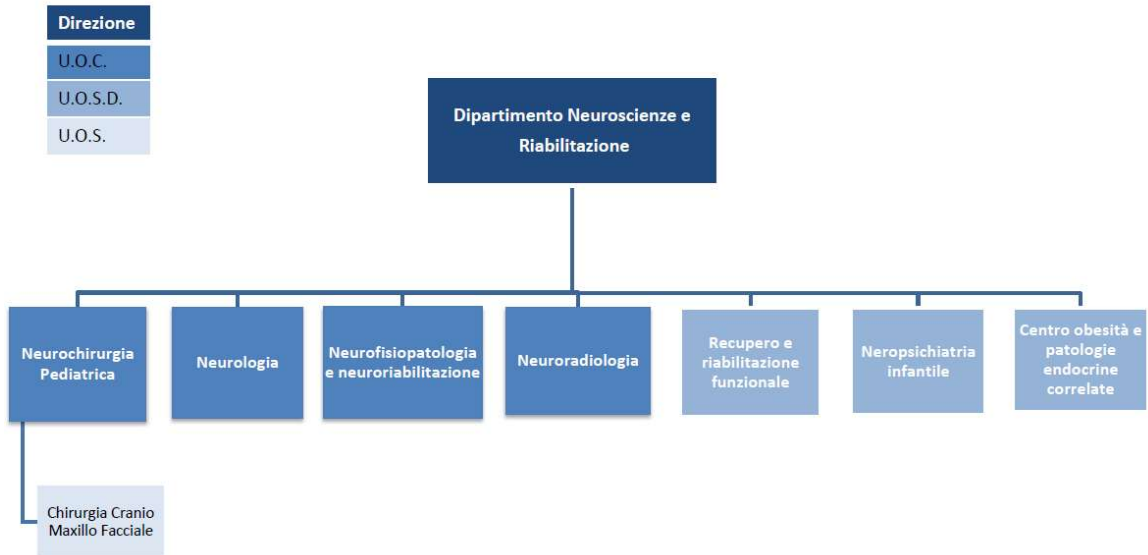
Direzione

U.O.C.

U.O.S.D.

U.O.S.

Dipartimento Neuroscienze e Riabilitazione

Neurochirurgia Pediatrica

Neurologia

Neurofisiopatologia e neuroriabilitazione

Neuroradiologia

Recupero e riabilitazione funzionale

Neropsichiatria infantile

Centro obesità e patologie endocrine correlate

Chirurgia Cranio Maxillo Facciale